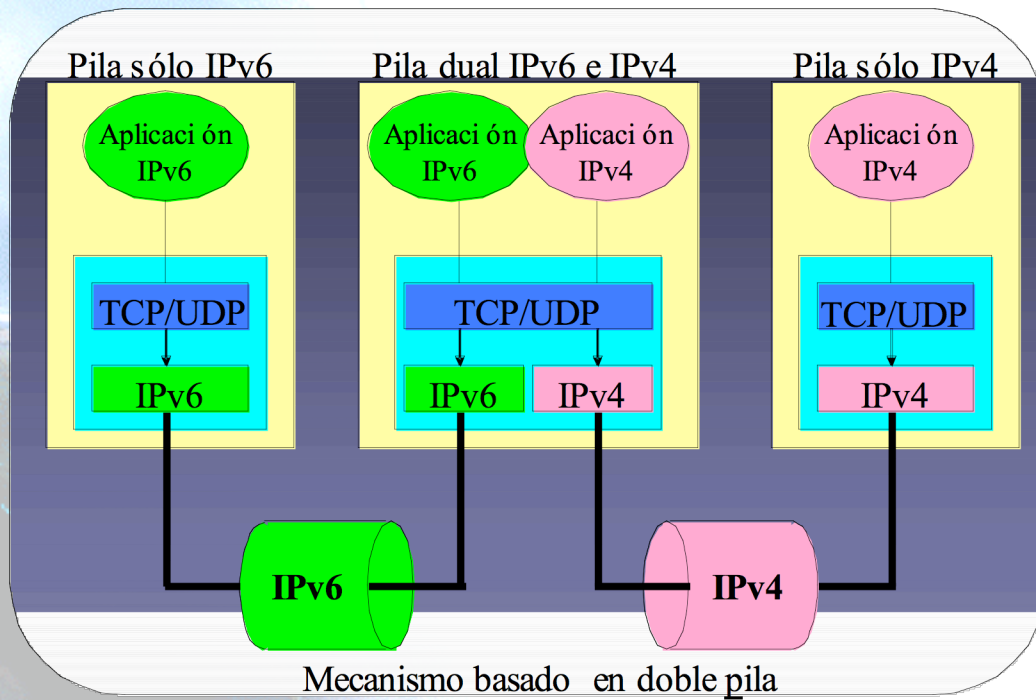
Pila sólo IPv6

Aplicaci ón IPv6

TCP/UDP

IPv6

Pila dual IPv6 e IPv4

Aplicaci ón IPv6

Aplicaci ón IPv4

TCP/UDP

IPv6

IPv4

Pila sólo IPv4

Aplicaci ón IPv4

TCP/UDP

IPv4

IPv6

IPv4

Mecanismo basado en doble pila